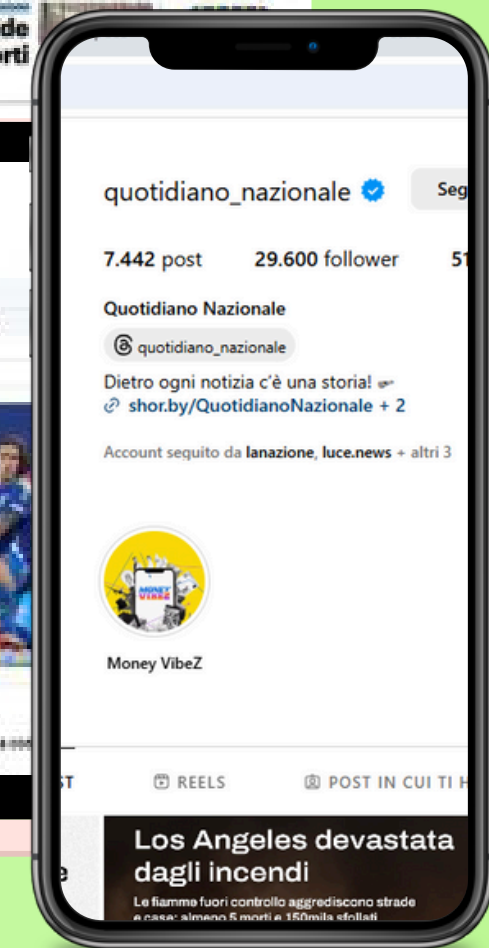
de
rti

quotidiano_nazionale
Seg

7.442 post 29.600 follower 51

Quotidiano Nazionale
quotidiano_nazionale
Dietro ogni notizia c'è una storia!
shor.by/QuotidianoNazionale + 2

Account seguito da lanazione, luce.news + altri 3

MONEY VIBEZ
Money VibeZ

ST
REELS
POST IN CUI TI H

Los Angeles devastata dagli incendi
Le fiamme fuori controllo aggrediscono strade e case: almeno 5 morti e 150mila sfollati